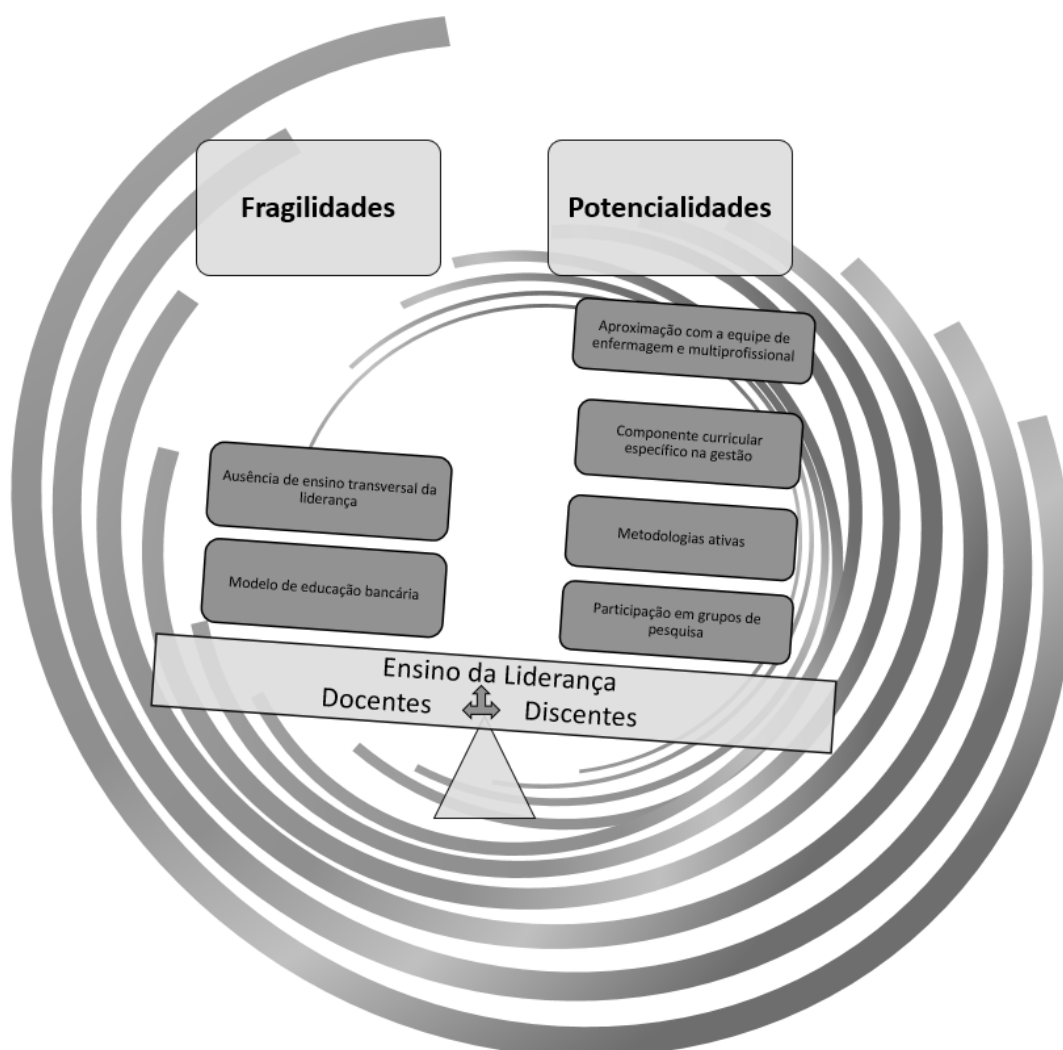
Fragilidades

Potencialidades

Aproximação com a equipe de enfermagem e multiprofissional

Componente curricular específico na gestão

Ausência de ensino transversal da liderança

Metodologias ativas

Modelo de educação bancária

Participação em grupos de pesquisa

Ensino da Liderança

Docentes

Discentes